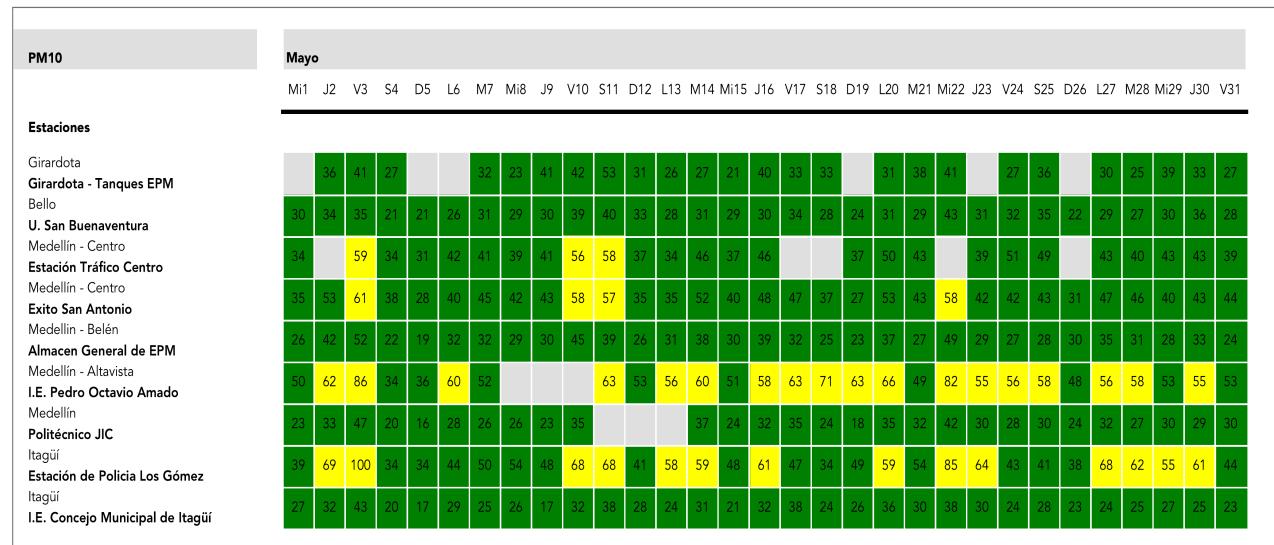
| PM10 | Mayo | | | | | | | | | | | | | | | | | | | | | | | | | | | | | | |
|---|---|---|---|---|---|---|---|---|---|---|---|---|---|---|---|---|---|---|---|---|---|---|---|---|---|---|---|---|---|---|---|
| Estaciones | Mi1 | J2 | V3 | S4 | D5 | L6 | M7 | Mi8 | J9 | V10 | S11 | D12 | L13 | M14 | Mi15 | J16 | V17 | S18 | D19 | L20 | M21 | Mi22 | J23 | V24 | S25 | D26 | L27 | M28 | Mi29 | J30 | V31 |
| Girardota **Girardota - Tanques EPM** | | 36 | 41 | 27 | | | 32 | 23 | 41 | 42 | 53 | 31 | 26 | 27 | 21 | 40 | 33 | 33 | | 31 | 38 | 41 | | 27 | 36 | | 30 | 25 | 39 | 33 | 27 |
| Bello **U. San Buenaventura** | 30 | 34 | 35 | 21 | 21 | 26 | 31 | 29 | 30 | 39 | 40 | 33 | 28 | 31 | 29 | 30 | 34 | 28 | 24 | 31 | 29 | 43 | 31 | 32 | 35 | 22 | 29 | 27 | 30 | 36 | 28 |
| Medellín - Centro **Estación Tráfico Centro** | 34 | | 59 | 34 | 31 | 42 | 41 | 39 | 41 | 56 | 58 | 37 | 34 | 46 | 37 | 46 | | | 37 | 50 | 43 | | 39 | 51 | 49 | | 43 | 40 | 43 | 43 | 39 |
| Medellín - Centro **Exito San Antonio** | 35 | 53 | 61 | 38 | 28 | 40 | 45 | 42 | 43 | 58 | 57 | 35 | 35 | 52 | 40 | 48 | 47 | 37 | 27 | 53 | 43 | 58 | 42 | 42 | 43 | 31 | 47 | 46 | 40 | 43 | 44 |
| Medellín - Belén **Almacen General de EPM** | 26 | 42 | 52 | 22 | 19 | 32 | 32 | 29 | 30 | 45 | 39 | 26 | 31 | 38 | 30 | 39 | 32 | 25 | 23 | 37 | 27 | 49 | 29 | 27 | 28 | 30 | 35 | 31 | 28 | 33 | 24 |
| Medellín - Altavista **I.E. Pedro Octavio Amado** | 50 | 62 | 86 | 34 | 36 | 60 | 52 | | | | 63 | 53 | 56 | 60 | 51 | 58 | 63 | 71 | 63 | 66 | 49 | 82 | 55 | 56 | 58 | 48 | 56 | 58 | 53 | 55 | 53 |
| Medellín **Politécnico JIC** | 23 | 33 | 47 | 20 | 16 | 28 | 26 | 26 | 23 | 35 | | | | 37 | 24 | 32 | 35 | 24 | 18 | 35 | 32 | 42 | 30 | 28 | 30 | 24 | 32 | 27 | 30 | 29 | 30 |
| Itagüí **Estación de Policia Los Gómez** | 39 | 69 | 100 | 34 | 34 | 44 | 50 | 54 | 48 | 68 | 68 | 41 | 58 | 59 | 48 | 61 | 47 | 34 | 49 | 59 | 54 | 85 | 64 | 43 | 41 | 38 | 68 | 62 | 55 | 61 | 44 |
| Itagüí **I.E. Concejo Municipal de Itagüí** | 27 | 32 | 43 | 20 | 17 | 29 | 25 | 26 | 17 | 32 | 38 | 28 | 24 | 31 | 21 | 32 | 38 | 24 | 26 | 36 | 30 | 38 | 30 | 24 | 28 | 23 | 24 | 25 | 27 | 25 | 23 |